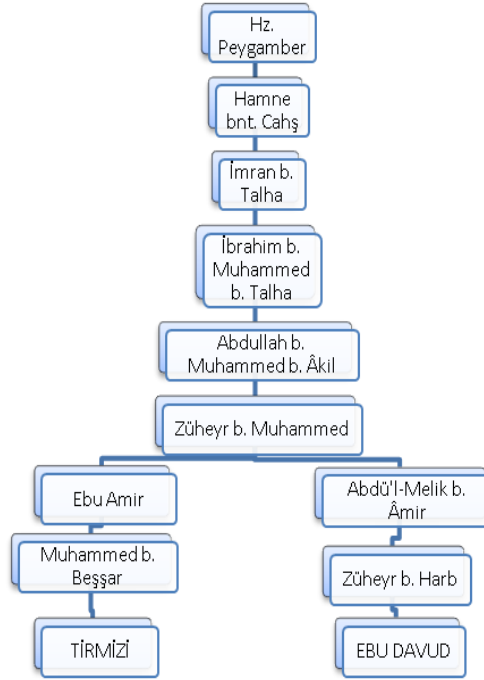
Hz. Peygamber

Hamne bnt. Cahş

İmran b. Talha

İbrahim b. Muhammed b. Talha

Abdullah b. Muhammed b. Âkil

Züheyr b. Muhammed

Ebu Amir

Muhammed b. Beşşar

TİRMİZİ

Abdü'l-Melik b. Âmir

Züheyr b. Harb

EBU DAVUD